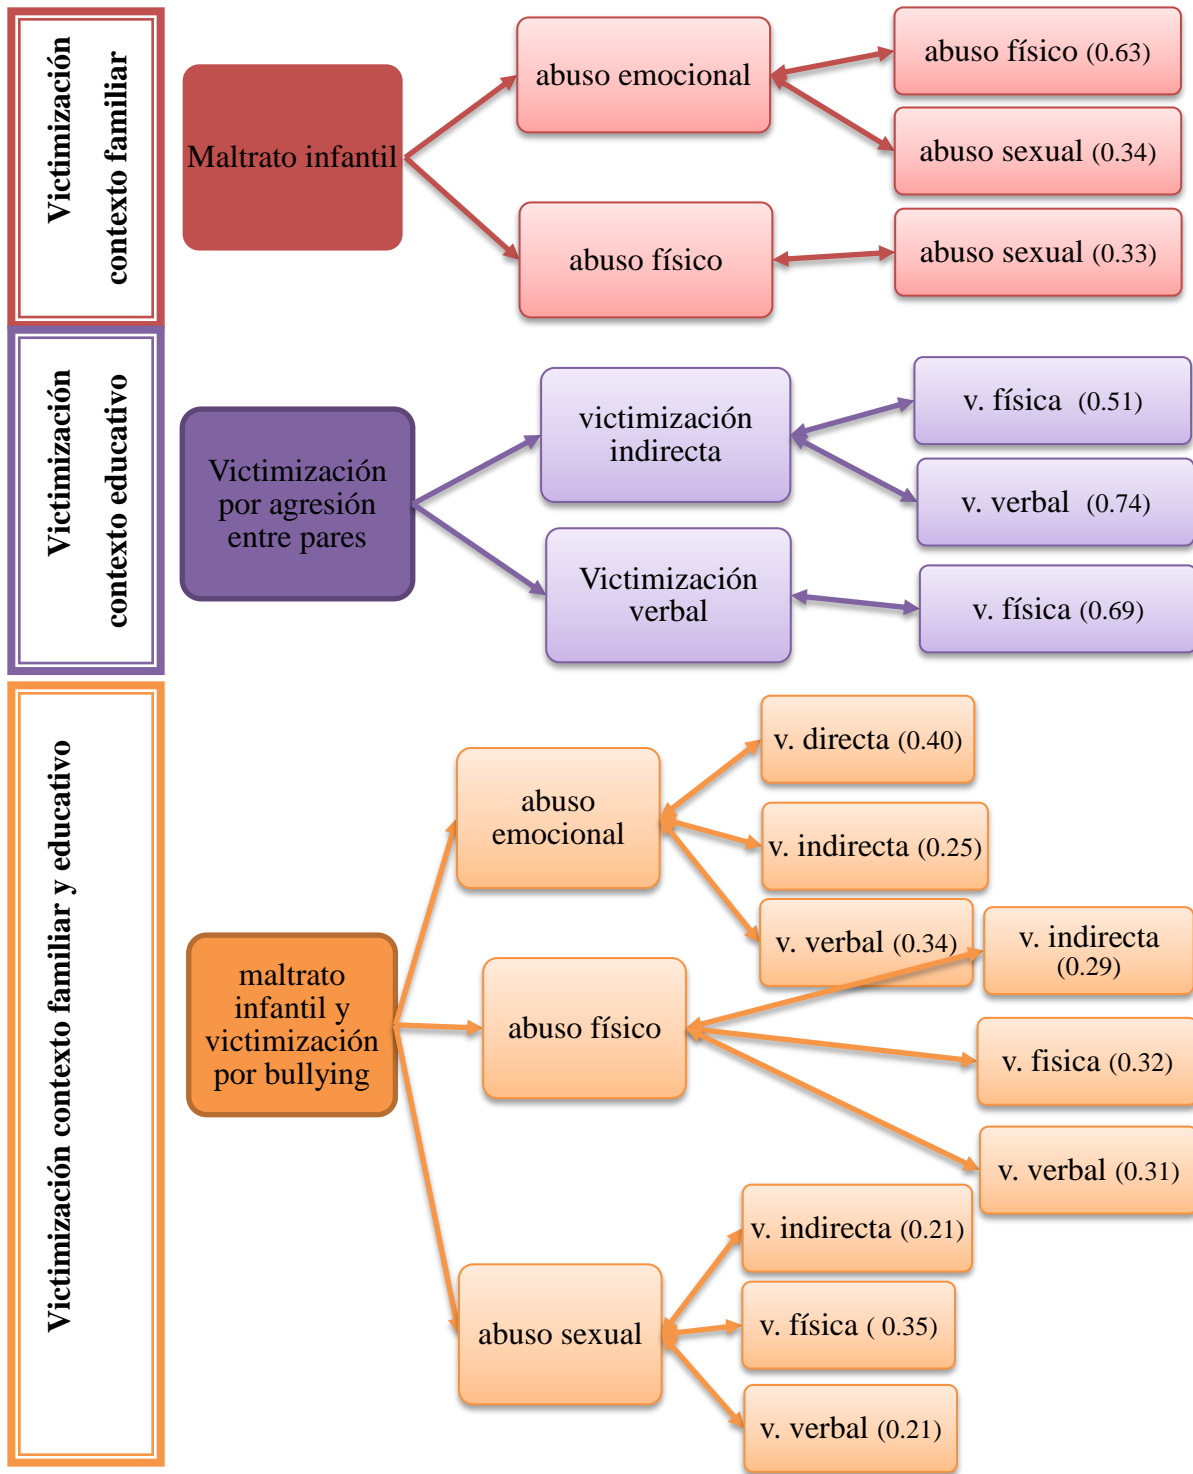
Victimización contexto familiar

Maltrato infantil

abuso emocional

abuso físico (0.63)

abuso sexual (0.34)

abuso físico

abuso sexual (0.33)

Victimización contexto educativo

Victimización por agresión entre pares

victimización indirecta

v. física (0.51)

v. verbal (0.74)

Victimización verbal

v. física (0.69)

Victimización contexto familiar y educativo

maltrato infantil y victimización por bullying

abuso emocional

v. directa (0.40)

v. indirecta (0.25)

v. verbal (0.34)

abuso físico

v. indirecta (0.29)

v. fisica (0.32)

v. verbal (0.31)

abuso sexual

v. indirecta (0.21)

v. física ( 0.35)

v. verbal (0.21)